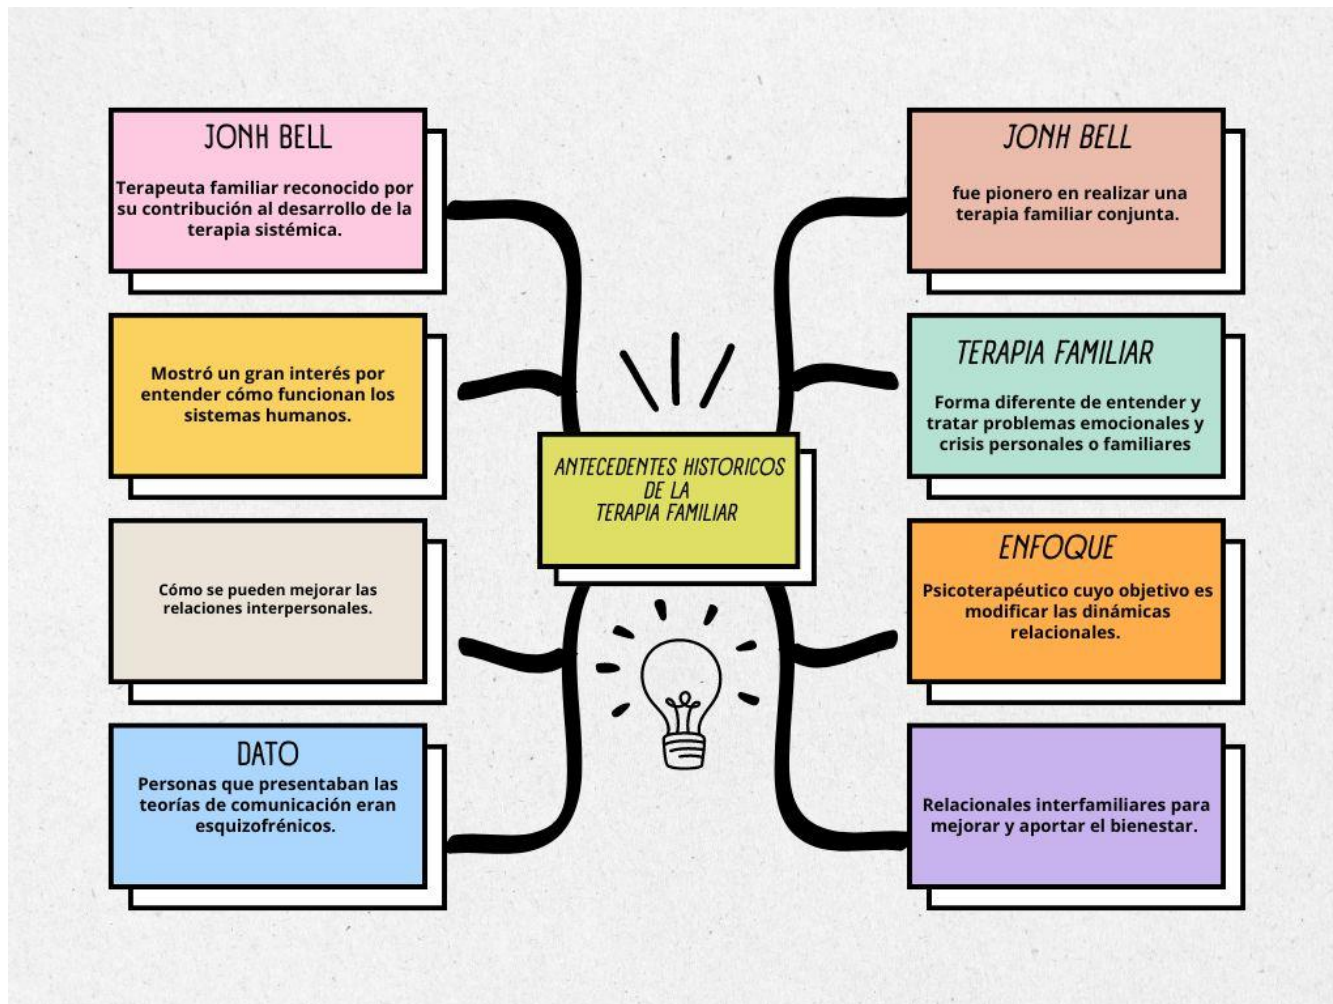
ANTECEDENTES HISTORICOS DE LA TERAPIA FAMILIAR

JONH BELL

Terapeuta familiar reconocido por su contribución al desarrollo de la terapia sistémica.

Mostró un gran interés por entender cómo funcionan los sistemas humanos.

Cómo se pueden mejorar las relaciones interpersonales.

DATO

Personas que presentaban las teorías de comunicación eran esquizofrénicos.

JONH BELL

fue pionero en realizar una terapia familiar conjunta.

TERAPIA FAMILIAR

Forma diferente de entender y tratar problemas emocionales y crisis personales o familiares

ENFOQUE

Psicoterapéutico cuyo objetivo es modificar las dinámicas relacionales.

Relacionales interfamiliares para mejorar y aportar el bienestar.